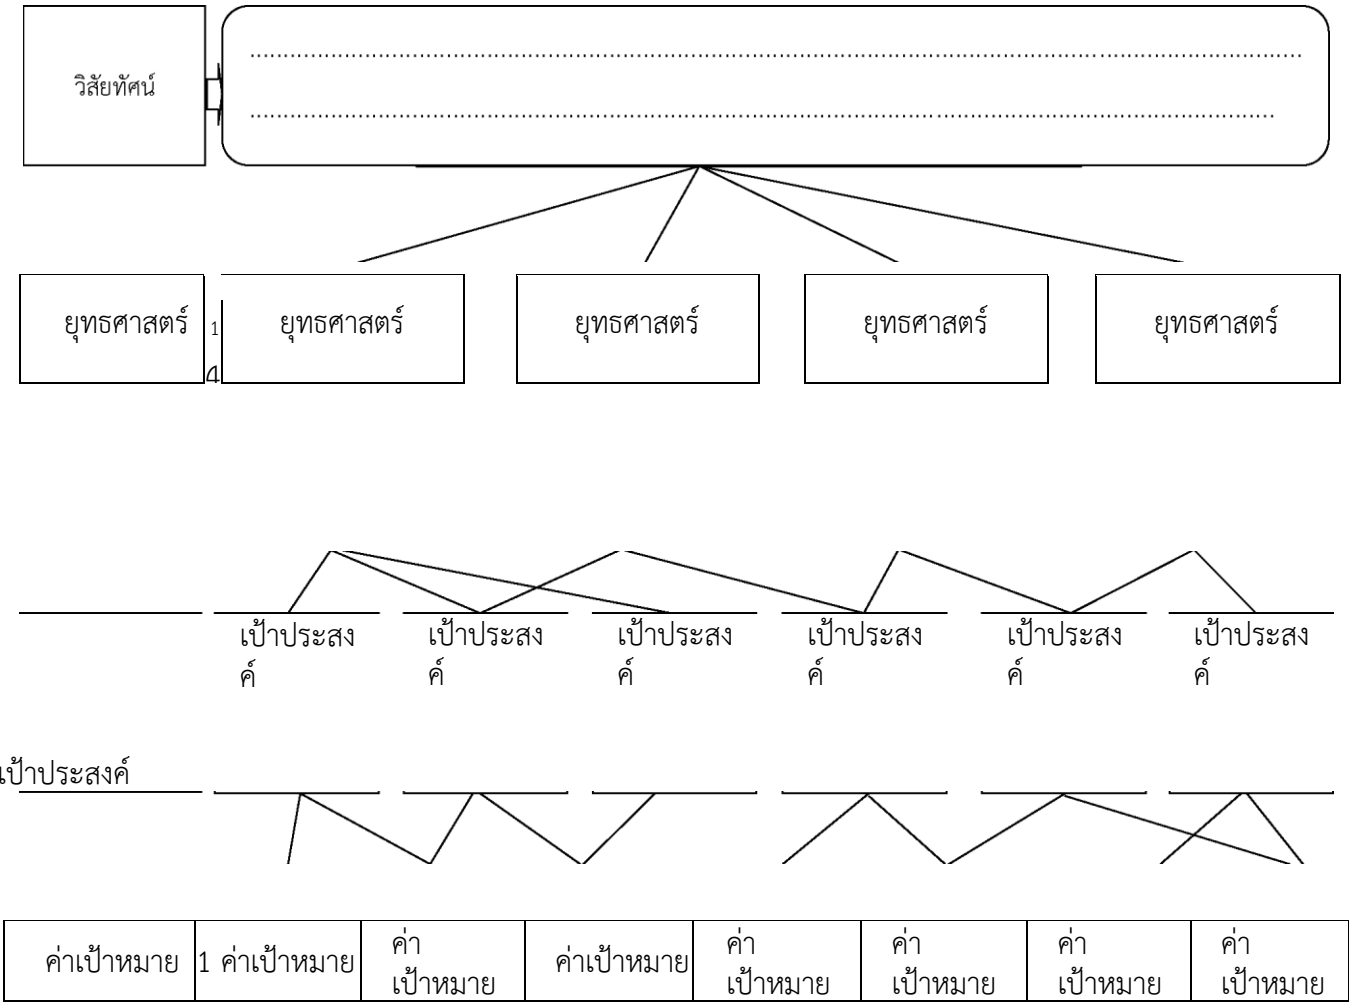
วิสัยทัศน์

.................................................................................................................................................

.................................................................................................................................................

ยุทธศาสตร์ 1 ยุทธศาสตร์ ยุทธศาสตร์ ยุทธศาสตร์ ยุทธศาสตร์

4

เป้าประสงค์ เป้าประสงค์ เป้าประสงค์ เป้าประสงค์ เป้าประสงค์ เป้าประสงค์

เป้าประสงค์

| ค่าเป้าหมาย | 1 ค่าเป้าหมาย | ค่าเป้าหมาย | ค่าเป้าหมาย | ค่าเป้าหมาย | ค่าเป้าหมาย | ค่าเป้าหมาย | ค่าเป้าหมาย |
|---|---|---|---|---|---|---|---|